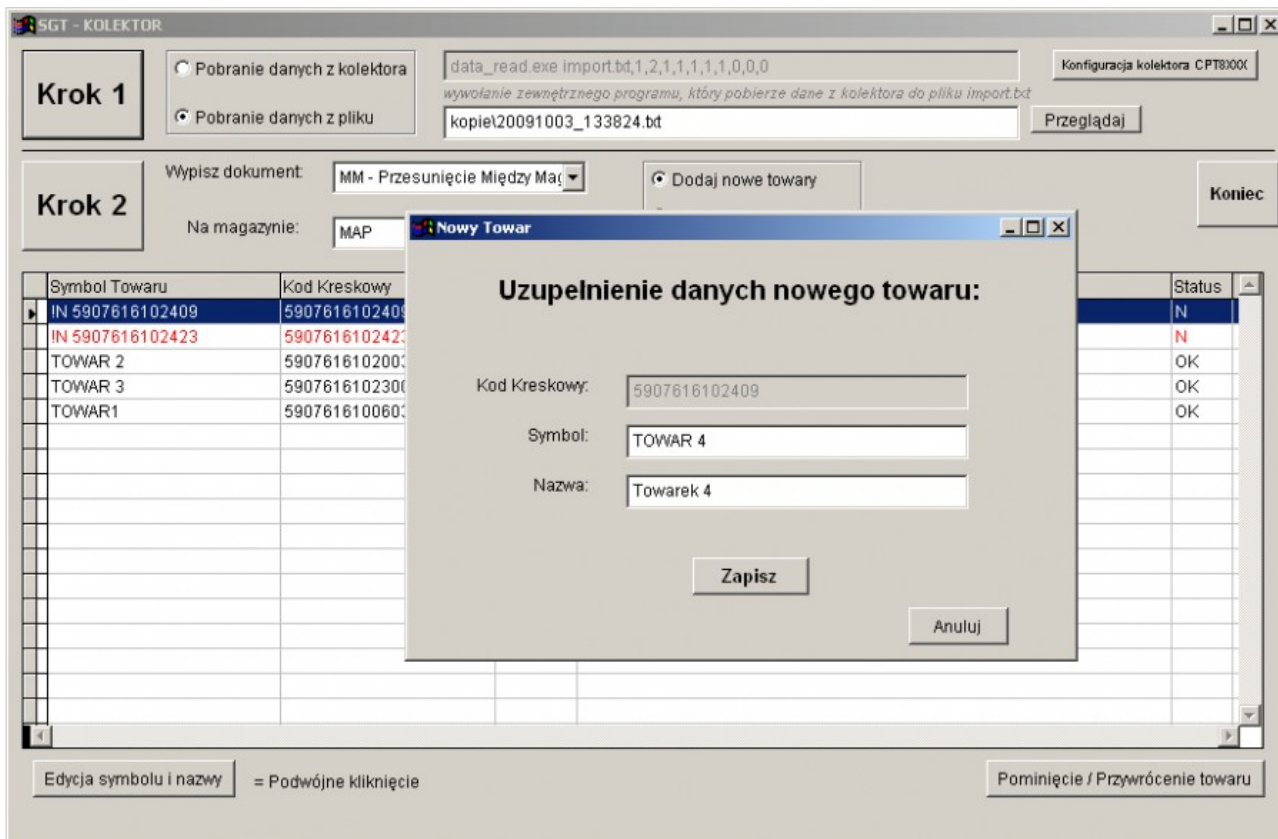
SGT - KOLEKTOR

Krok 1

Pobranie danych z kolektora

Pobranie danych z pliku

data_read.exe import.txt,1,2,1,1,1,1,1,0,0,0

wywołanie zewnętrznego programu, który pobierze dane z kolektora do pliku import.txt

kopie\20091003_133824.txt

Konfiguracja kolektora CPT8XXX

Przeglądaj

Krok 2

Wypisz dokument:

MM - Przesunięcie Między Ma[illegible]

Na magazynie:

MAP

Dodaj nowe towary

Koniec

| Symbol Towaru | Kod Kreskowy | Status |
|---|---|---|
| !N 5907616102409 | 590761610240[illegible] | N |
| !N 5907616102423 | 590761610242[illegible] | N |
| TOWAR 2 | 590761610200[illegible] | OK |
| TOWAR 3 | 590761610230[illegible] | OK |
| TOWAR1 | 590761610060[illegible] | OK |

Nowy Towar

Uzupełnienie danych nowego towaru:

Kod Kreskowy: 5907616102409

Symbol: TOWAR 4

Nazwa: Towarek 4

Zapisz

Anuluj

Edycja symbolu i nazwy

= Podwójne kliknięcie

Pominięcie / Przywrócenie towaru